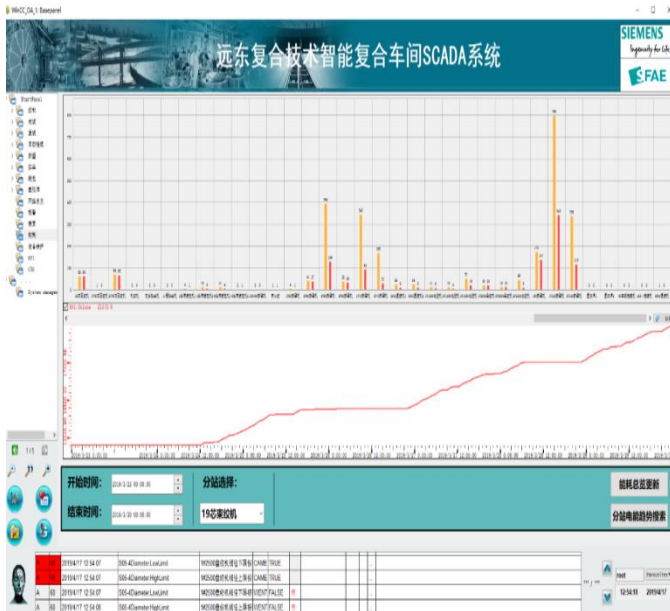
WinCC_OA_1: Basepanel

远东复合技术智能复合车间SCADA系统

SIEMENS
Ingenuity for Life

SFAE

开始时间:
2019/3/23 00:00:00

结束时间:
2019/3/23 00:00:00

分站选择:
19芯束绞机

能耗总览更新

分站电能趋势搜索

1/1

| | | 2019/4/17 12:54:07 | S05-4Diameter LowLimit | 9#2000盘绞机线径下限报 | CAME | TRUE |
|---|---|---|---|---|---|---|
| | | 2019/4/17 12:54:07 | S05-4Diameter HighLimit | 9#2000盘绞机线径上限报 | CAME | TRUE |
| A | 60 | 2019/4/17 12:54:07 | S05-4Diameter LowLimit | 9#2000盘绞机线径下限报 | WENT | FALSE |
| A | 60 | 2019/4/17 12:54:07 | S05-4Diameter HighLimit | 9#2000盘绞机线径上限报 | WENT | FALSE |

root

12:54:51

2019/4/17